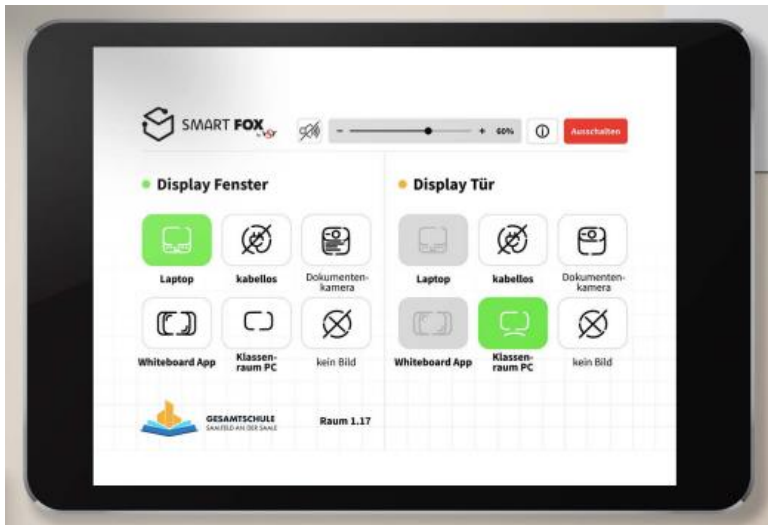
SMART FOX by VS

– + 60%

Ausschalten

Display Fenster

Laptop

kabellos

Dokumentenkamera

Whiteboard App

Klassenraum PC

kein Bild

Display Tür

Laptop

kabellos

Dokumentenkamera

Whiteboard App

Klassenraum PC

kein Bild

GESAMTSCHULE
SAALFELD AN DER SAALE

Raum 1.17